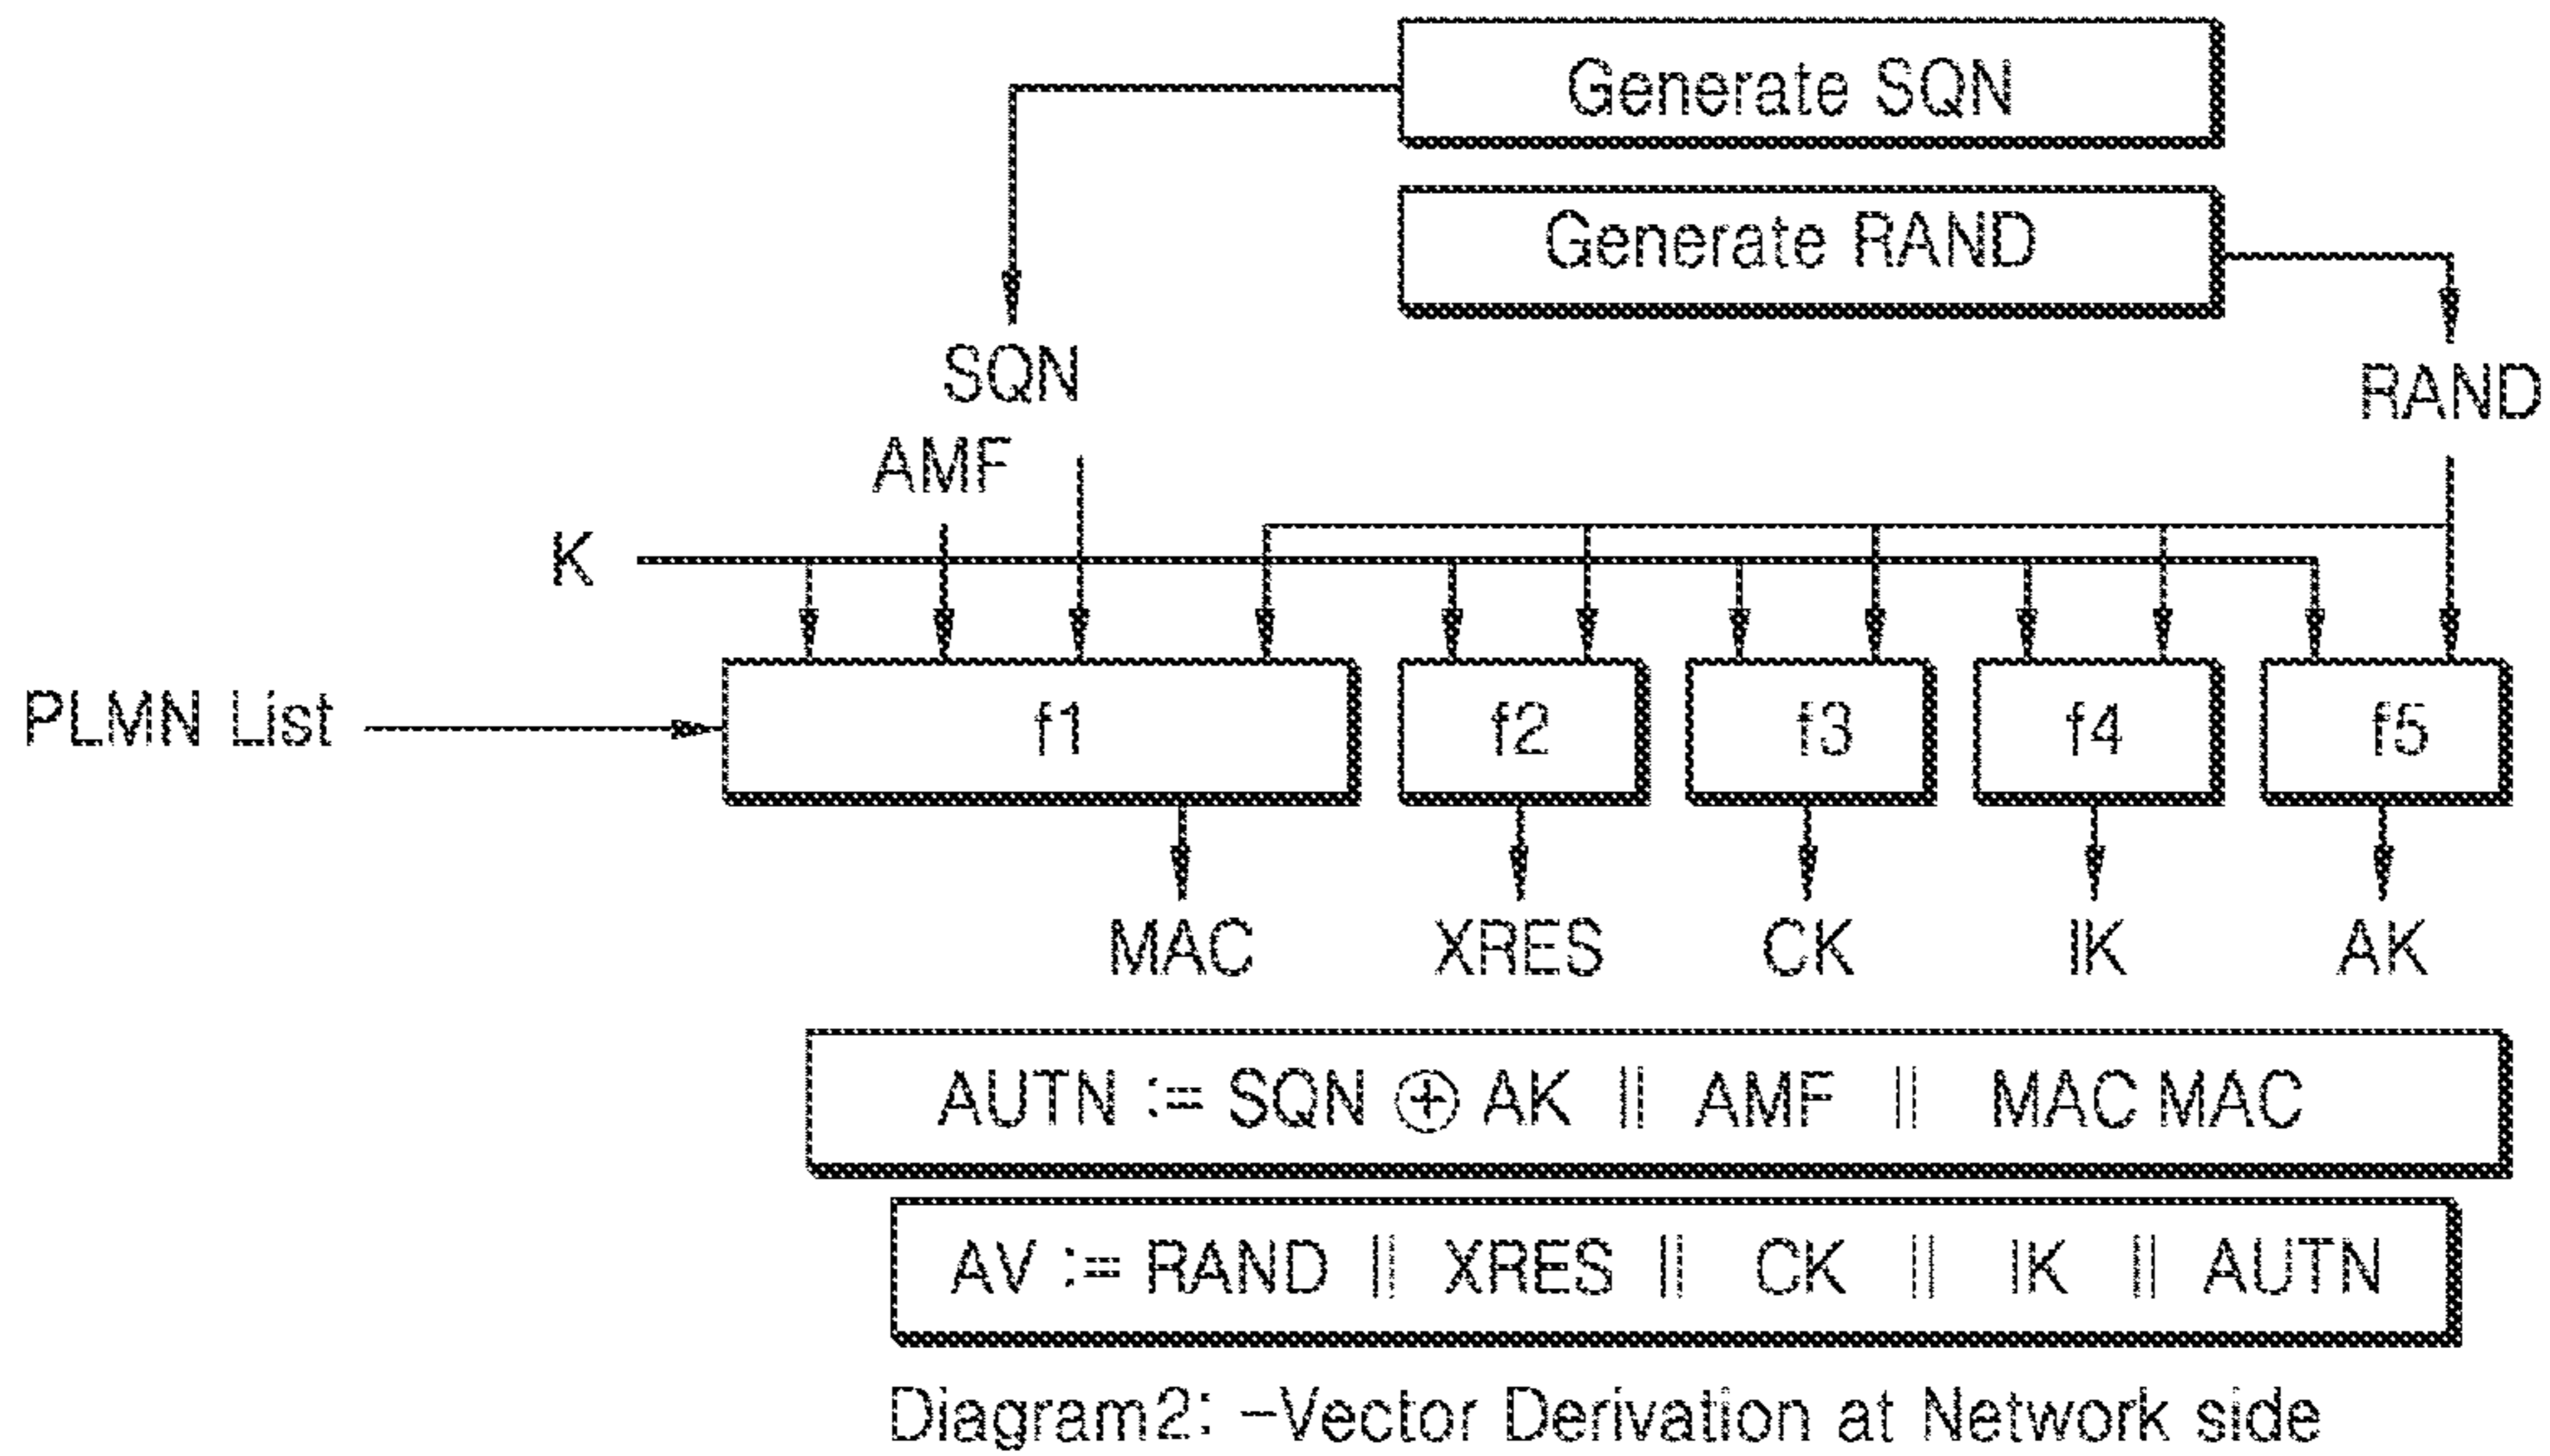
Generate SQN

Generate RAND

SQN

RAND

AMF

K

PLMN List

f1

f2

f3

f4

f5

MAC

XRES

CK

IK

AK

AUTN := SQN $\oplus$ AK || AMF || MAC MAC

AV := RAND || XRES || CK || IK || AUTN

Diagram2: −Vector Derivation at Network side